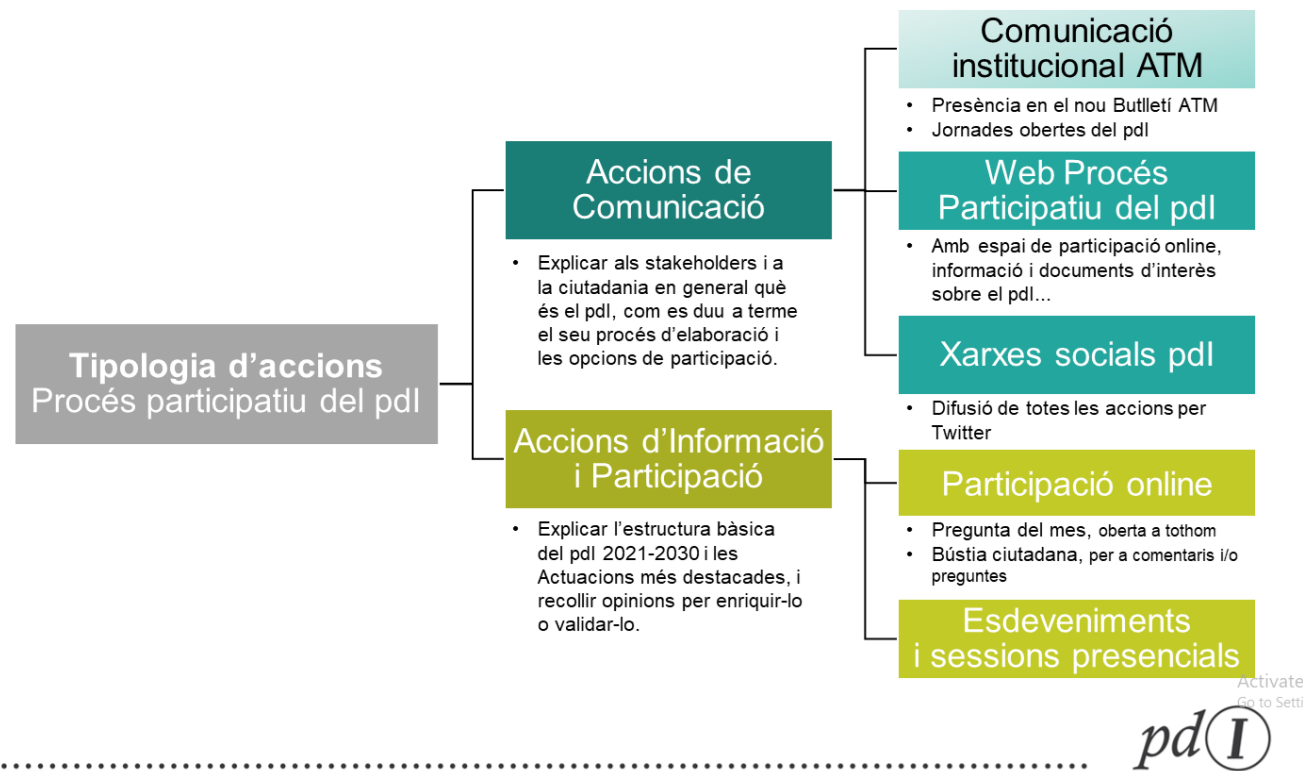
Tipologia d'accions
Procés participatiu del pdI

Accions de Comunicació

• Explicar als stakeholders i a la ciutadania en general què és el pdI, com es duu a terme el seu procés d'elaboració i les opcions de participació.

Accions d'Informació i Participació

• Explicar l'estructura bàsica del pdI 2021-2030 i les Actuacions més destacades, i recollir opinions per enriquir-lo o validar-lo.

Comunicació institucional ATM

• Presència en el nou Butlletí ATM
• Jornades obertes del pdI

Web Procés Participatiu del pdI

• Amb espai de participació online, informació i documents d'interès sobre el pdI...

Xarxes socials pdI

• Difusió de totes les accions per Twitter

Participació online

• Pregunta del mes, oberta a tothom
• Bústia ciutadana, per a comentaris i/o preguntes

Esdeveniments i sessions presencials

Activate
Go to Setti

pdI